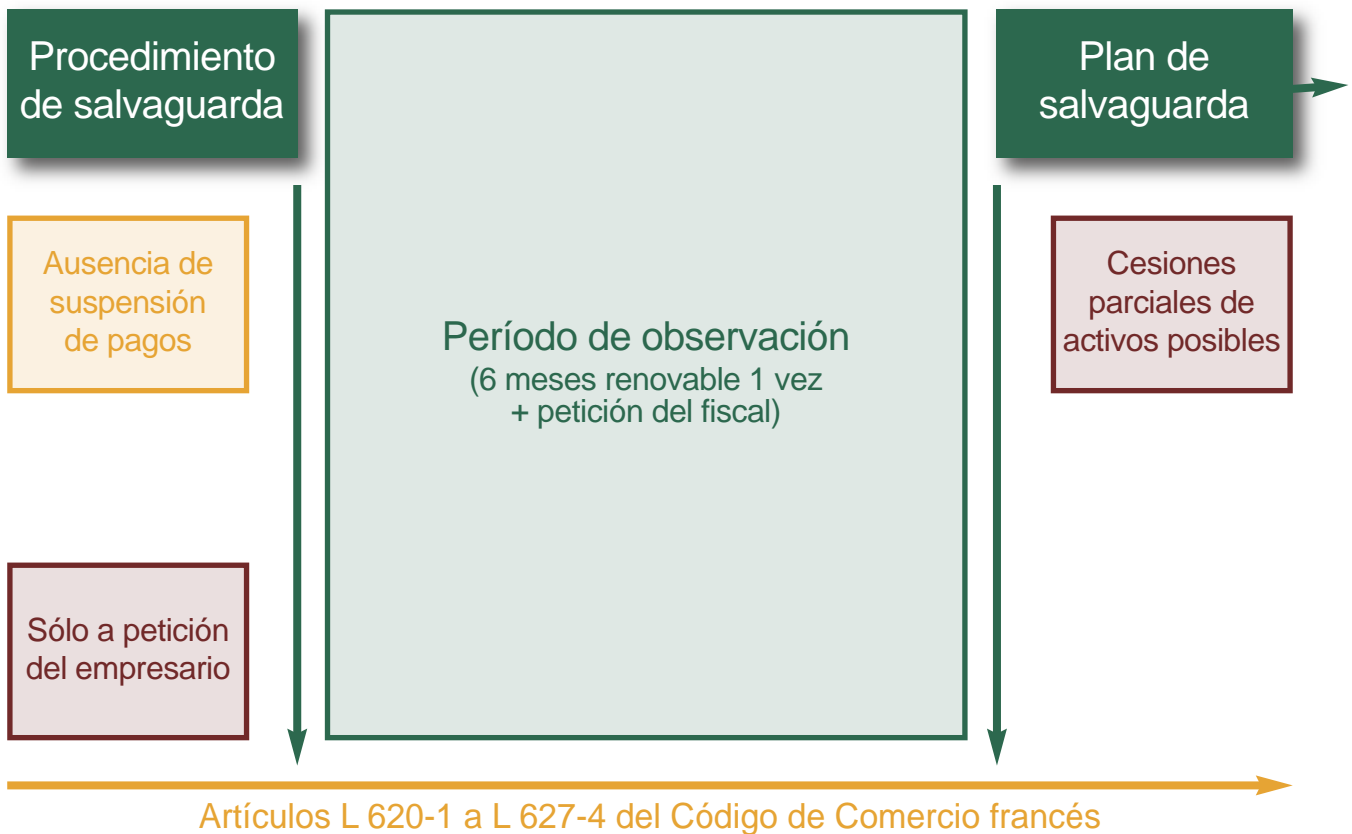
Procedimiento de salvaguarda

Período de observación
(6 meses renovable 1 vez
+ petición del fiscal)

Plan de salvaguarda

Ausencia de suspensión de pagos

Cesiones parciales de activos posibles

Sólo a petición del empresario

Artículos L 620-1 a L 627-4 del Código de Comercio francés